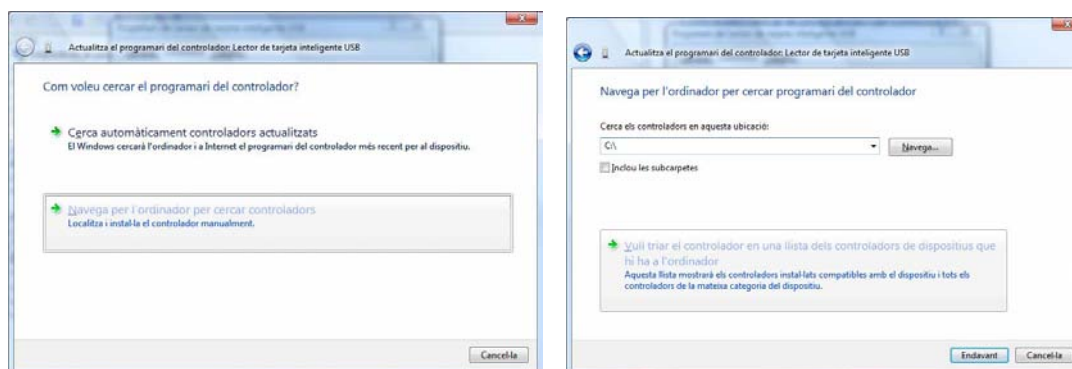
Actualitza el programari del controlador: Lector de tarjeta inteligente USB

Com voleu cercar el programari del controlador?

Cerca automàticament controladors actualitzats
El Windows cercarà l'ordinador i a Internet el programari del controlador més recent per al dispositiu.

Navega per l'ordinador per cercar controladors
Localitza i instal·la el controlador manualment.

Cancel·la

Actualitza el programari del controlador: Lector de tarjeta inteligente USB

Navega per l'ordinador per cercar programari del controlador

Cerca els controladors en aquesta ubicació:

C:\

Navega...

Inclou les subcarpetes

Vull triar el controlador en una llista dels controladors de dispositius que hi ha a l'ordinador
Aquesta llista mostrarà els controladors instal·lats compatibles amb el dispositiu i tots els controladors de la mateixa categoria del dispositiu.

Endavant

Cancel·la